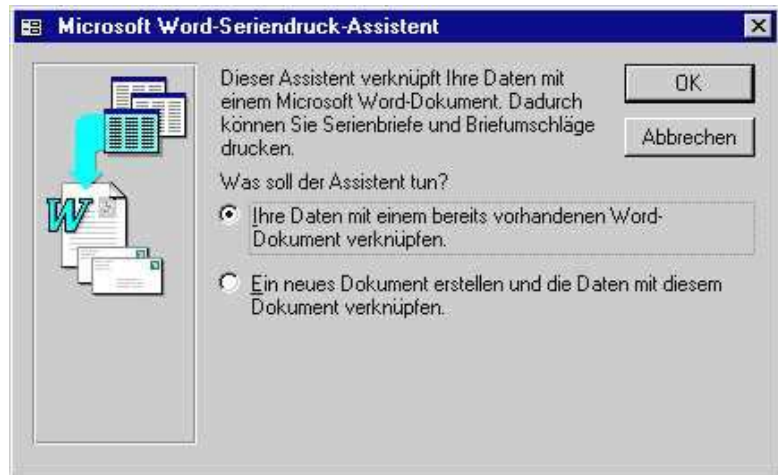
Microsoft Word-Seriendruck-Assistent

Dieser Assistent verknüpft Ihre Daten mit einem Microsoft Word-Dokument. Dadurch können Sie Serienbriefe und Briefumschläge drucken.

OK

Abbrechen

Was soll der Assistent tun?

Ihre Daten mit einem bereits vorhandenen Word-Dokument verknüpfen.

Ein neues Dokument erstellen und die Daten mit diesem Dokument verknüpfen.